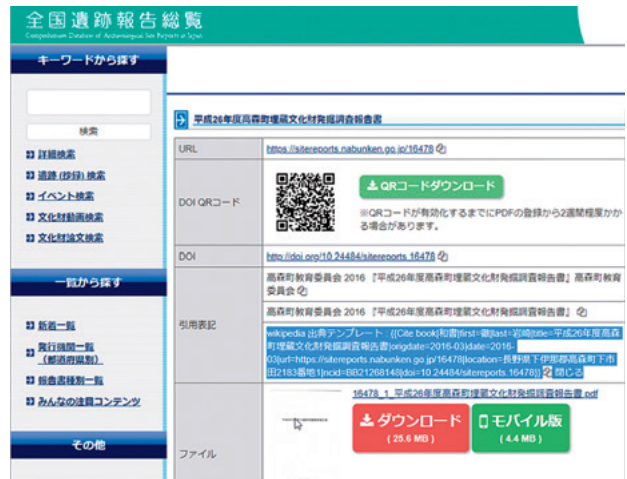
全国遺跡報告総覧
Comprehensive Database of Archaeological Site Reports in Japan

キーワードから探す

検索

詳細検索
遺跡(抄録)検索
イベント検索
文化財動画検索
文化財論文検索

一覧から探す

新着一覧
発行機関一覧(都道府県別)
報告書種別一覧
みんなの注目コンテンツ

その他

平成26年度高森町埋蔵文化財発掘調査報告書

| URL | https://sitereports.nabunken.go.jp/16478 |
|---|---|
| DOI QRコード | QRコードダウンロード ※QRコードが有効化するまでにPDFの登録から2週間程度かかる場合があります。 |
| DOI | http://doi.org/10.24484/sitereports.16478 |
| 引用表記 | 高森町教育委員会 2016 『平成26年度高森町埋蔵文化財発掘調査報告書』高森町教育委員会<br>高森町教育委員会 2016 『平成26年度高森町埋蔵文化財発掘調査報告書』<br>wikipedia 出典テンプレート：{{Cite book\|和書\|first=徹\|last=岩崎\|title=平成26年度高森町埋蔵文化財発掘調査報告書\|origdate=2016-03\|date=2016-03\|url=https://sitereports.nabunken.go.jp/16478\|location=長野県下伊那郡高森町下市田2183番地1\|ncid=BB21268148\|doi=10.24484/sitereports.16478}} 閉じる |
| ファイル | 16478_1_平成26年度高森町埋蔵文化財発掘調査報告書.pdf<br>ダウンロード (25.6 MB)<br>モバイル版 (4.4 MB) |